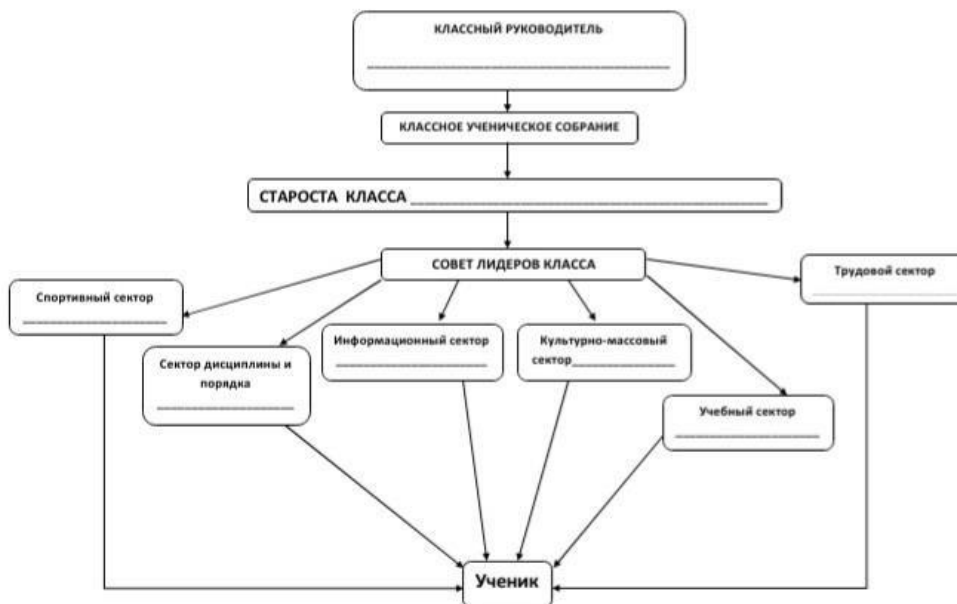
КЛАССНЫЙ РУКОВОДИТЕЛЬ
________________________

КЛАССНОЕ УЧЕНИЧЕСКОЕ СОБРАНИЕ

СТАРОСТА КЛАССА ________________________

СОВЕТ ЛИДЕРОВ КЛАССА

Спортивный сектор
________________

Трудовой сектор
________________

Сектор дисциплины и порядка
________________

Информационный сектор
________________

Культурно-массовый сектор________________

Учебный сектор
________________

Ученик